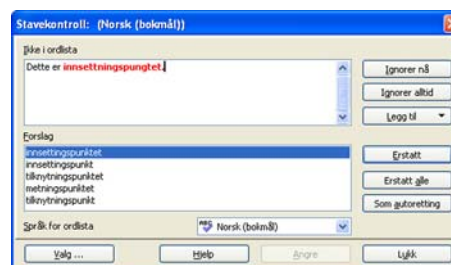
Stavekontroll: (Norsk (bokmål))

Ikke i ordlista

Dette er innsettningspungtet.

Ignorer nå

Ignorer alltid

Legg til

Forslag

innsettingspunktet
innsettingspunkt
tilknytningspunktet
metningspunktet
tilknytningspunkt

Erstatt

Erstatt alle

Som autoretting

Språk for ordlista

Norsk (bokmål)

Valg ...

Hjelp

Angre

Lukk